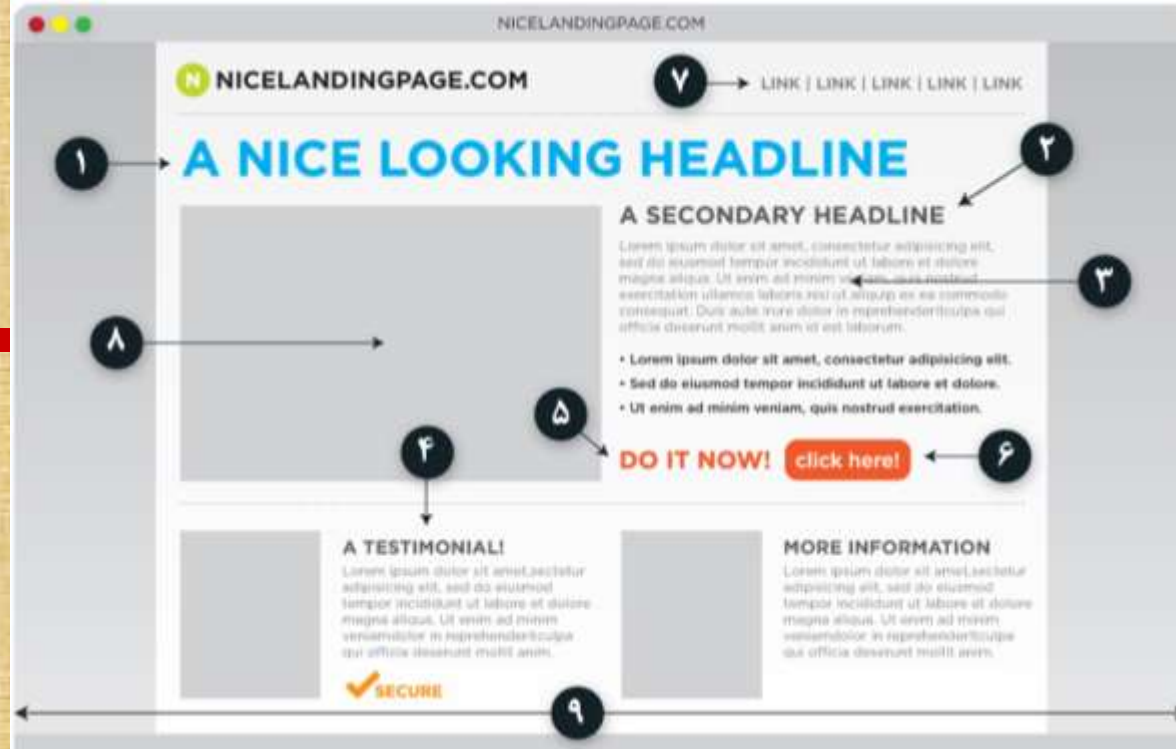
NICELANDINGPAGE.COM

N NICELANDINGPAGE.COM

۷

LINK | LINK | LINK | LINK | LINK

۱

A NICE LOOKING HEADLINE

۲

A SECONDARY HEADLINE

Lorem ipsum dolor sit amet, consectetur adipisicing elit, sed do eiusmod tempor incididunt ut labore et dolore magna aliqua. Ut enim ad minim veniam, quis nostrud exercitation ullamco laboris nisi ut aliquip ex ea commodo consequat. Duis aute irure dolor in reprehenderitculpa qui officia deserunt mollit anim id est laborum.

۳

۸

• Lorem ipsum dolor sit amet, consectetur adipisicing elit.
• Sed do eiusmod tempor incididunt ut labore et dolore.
• Ut enim ad minim veniam, quis nostrud exercitation.

۵

۴

DO IT NOW! click here!

۶

A TESTIMONIAL!

Lorem ipsum dolor sit amet,sectetur adipisicing elit, sed do eiusmod tempor incididunt ut labore et dolore magna aliqua. Ut enim ad minim veniamdolor in reprehenderitculpa qui officia deserunt mollit anim.

SECURE

MORE INFORMATION

Lorem ipsum dolor sit amet,sectetur adipisicing elit, sed do eiusmod tempor incididunt ut labore et dolore magna aliqua. Ut enim ad minim veniamdolor in reprehenderitculpa qui officia deserunt mollit anim.

۹